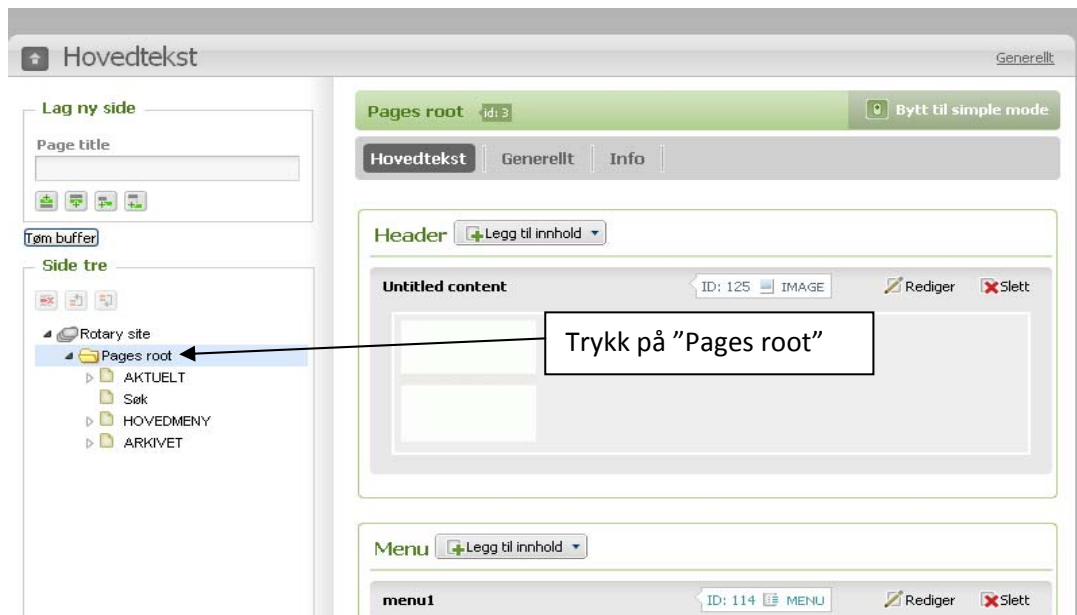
Hovedtekst

Generellt

Lag ny side

Page title

Tøm buffer

Side tre

Rotary site
Pages root
AKTUELT
Søk
HOVEDMENY
ARKIVET

Pages root id: 3

Bytt til simple mode

Hovedtekst | Generellt | Info

Header Legg til innhold

Untitled content ID: 125 IMAGE Rediger Slett

Trykk på "Pages root"

Menu Legg til innhold

menu1 ID: 114 MENU Rediger Slett